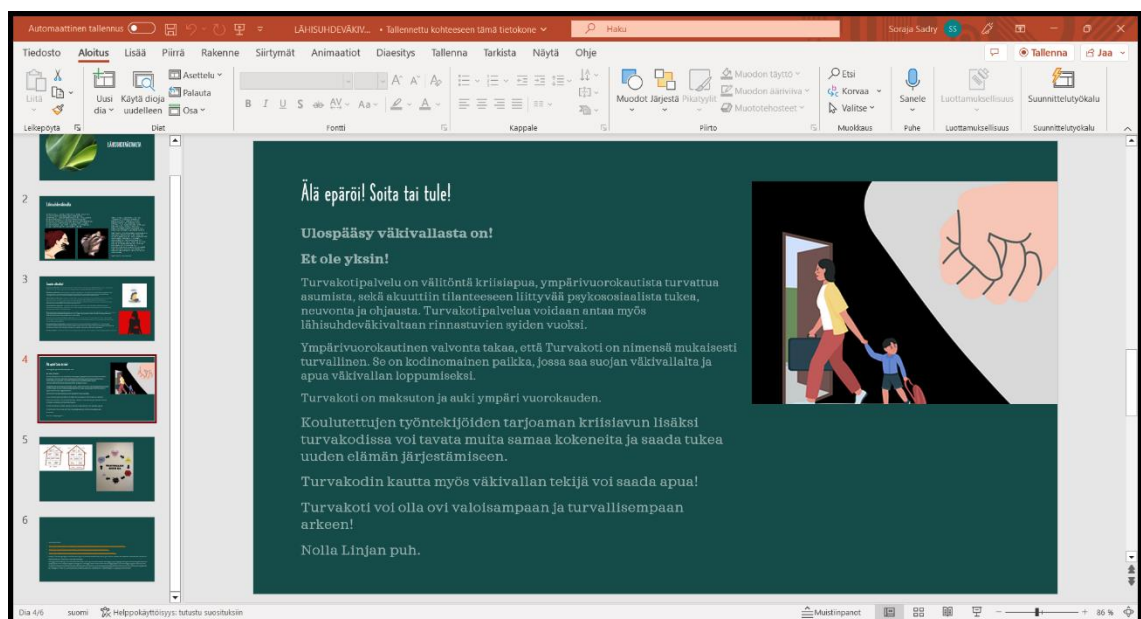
Automaattinen tallennus LÄHISUHDEVÄKIV... • Tallennettu kohteeseen tämä tietokone Haku Soraja Sadry SS

Tiedosto Aloitus Lisää Piirrä Rakenne Siirtymät Animaatiot Diaesitys Tallenna Tarkista Näytä Ohje Tallenna Jaa

Liitä Uusi dia Käytä dioja uudelleen Asettelu Palauta Osa Muodot Järjestä Pikatyylit Muodon täyttö Muodon ääriviiva Muototehosteet Etsi Korvaa Valitse Sanele Luottamuksellisuus Suunnittelutyökalu

Leikepöytä Diat Fontti Kappale Piirto Muokkaus Puhe Luottamuksellisuus Suunnittelutyökalu

LÄHISUHDEVÄKIVALTA

2

3

4

5

6

Älä epäröi! Soita tai tule!

Ulospääsy väkivallasta on!

Et ole yksin!

Turvakotipalvelu on välitöntä kriisiapua, ympärivuorokautista turvattua asumista, sekä akuuttiin tilanteeseen liittyvää psykososiaalista tukea, neuvonta ja ohjausta. Turvakotipalvelua voidaan antaa myös lähisuhdeväkivaltaan rinnastuvien syiden vuoksi.

Ympärivuorokautinen valvonta takaa, että Turvakoti on nimensä mukaisesti turvallinen. Se on kodinomainen paikka, jossa saa suojan väkivallalta ja apua väkivallan loppumiseksi.

Turvakoti on maksuton ja auki ympäri vuorokauden.

Koulutettujen työntekijöiden tarjoaman kriisiavun lisäksi turvakodissa voi tavata muita samaa kokeneita ja saada tukea uuden elämän järjestämiseen.

Turvakodin kautta myös väkivallan tekijä voi saada apua!

Turvakoti voi olla ovi valoisampaan ja turvallisempaan arkeen!

Nolla Linjan puh.

Dia 4/6 suomi Helppokäyttöisyys: tutustu suosituksiin Muistiinpanot 86 %